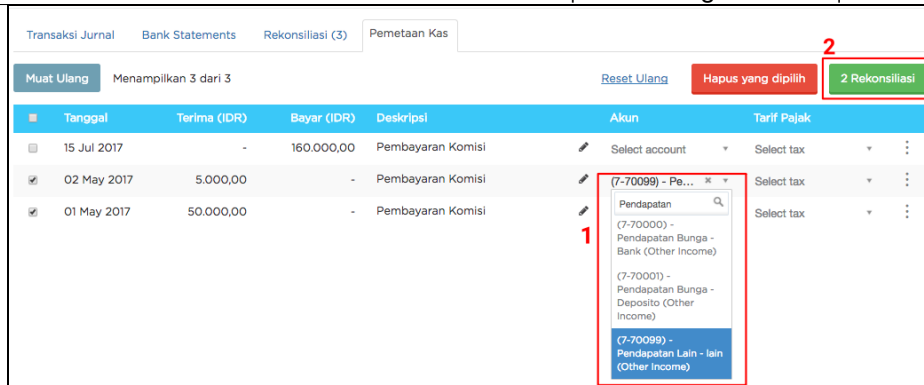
Transaksi Jurnal | Bank Statements | Rekonsiliasi (3) | Pemetaan Kas

Muat Ulang | Menampilkan 3 dari 3 | Reset Ulang | Hapus yang dipilih | 2 Rekonsiliasi

2

| | Tanggal | Terima (IDR) | Bayar (IDR) | Deskripsi | | Akun | Tarif Pajak |
|---|---|---|---|---|---|---|---|
| | 15 Jul 2017 | - | 160.000,00 | Pembayaran Komisi | | Select account | Select tax |
| | 02 May 2017 | 5.000,00 | - | Pembayaran Komisi | | (7-70099) - Pe... | Select tax |
| | 01 May 2017 | 50.000,00 | - | Pembayaran Komisi | | | Select tax |

Pendapatan

(7-70000) - Pendapatan Bunga - Bank (Other Income)

(7-70001) - Pendapatan Bunga - Deposito (Other Income)

(7-70099) - Pendapatan Lain - lain (Other Income)

1